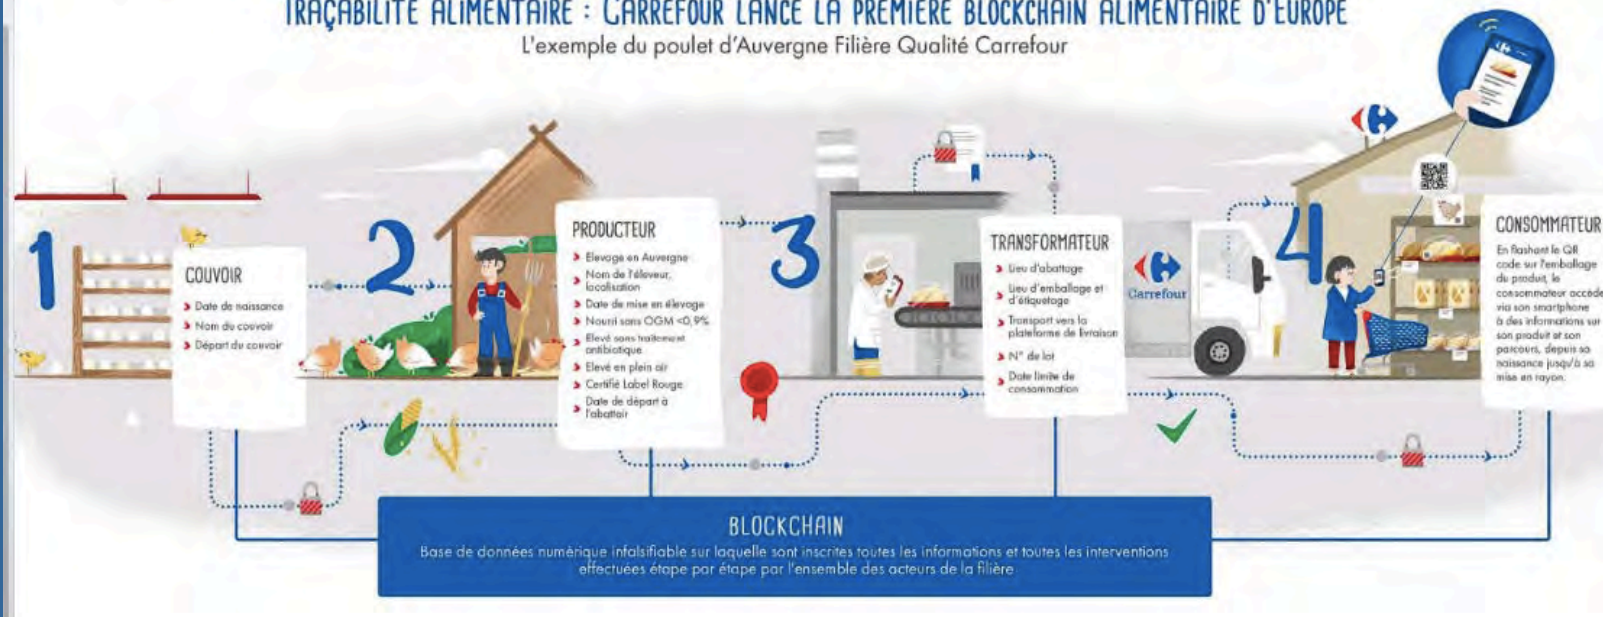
TRAÇABILITÉ ALIMENTAIRE : CARREFOUR LANCE LA PREMIÈRE BLOCKCHAIN ALIMENTAIRE D'EUROPE

L'exemple du poulet d'Auvergne Filière Qualité Carrefour

1

COUVOIR

Date de naissance
Nom du couvoir
Départ du couvoir

2

PRODUCTEUR

Elevage en Auvergne
Nom de l'éleveur, localisation
Date de mise en élevage
Nourri sans OGM <0,9%
Elevé sans traitement antibiotique
Elevé en plein air
Certifié Label Rouge
Date de départ à l'abattoir

3

TRANSFORMATEUR

Lieu d'abattage
Lieu d'emballage et d'étiquetage
Transport vers la plateforme de livraison
N° de lot
Date limite de consommation

Carrefour

4

CONSOMMATEUR

En flashant le QR code sur l'emballage du produit, le consommateur accède via son smartphone à des informations sur son produit et son parcours, depuis sa naissance jusqu'à sa mise en rayon.

BLOCKCHAIN

Base de données numérique infalsifiable sur laquelle sont inscrites toutes les informations et toutes les interventions effectuées étape par étape par l'ensemble des acteurs de la filière